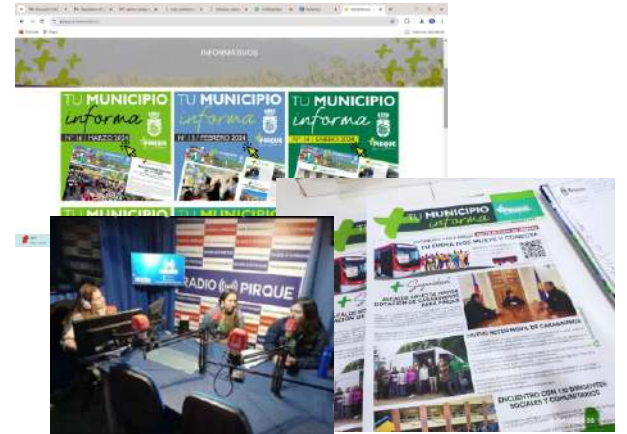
INFORMATIVOS

TU MUNICIPIO informa
Nº 16 | MARZO 2024
PIRQUE

TU MUNICIPIO informa
Nº 15 | FEBRERO 2024
PIRQUE

TU MUNICIPIO informa
Nº 14 | ENERO 2024
PIRQUE

TU MUNICIPIO

RADIO PIRQUE

TU MUNICIPIO informa
PIRQUE

TU ENFRA NOS MUEVE Y CONECTA

Seguridad

NUEVO RETÉN MÓVIL DE CARABINEROS

ENCUENTRO CON 130 DIRIGENTES SOCIALES Y COMUNITARIOS